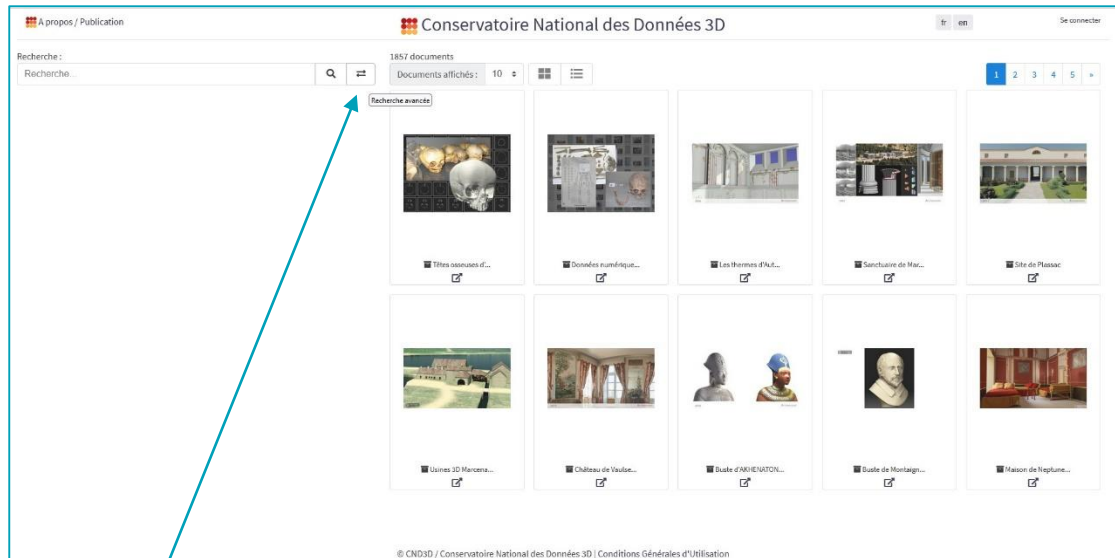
A propos / Publication

Conservatoire National des Données 3D

fr en

Se connecter

Recherche :

Recherche...

Recherche avancée

1857 documents

Documents affichés : 10

1 2 3 4 5 »

Têtes osseuses d'...

Données numérique...

Les thermes d'Aut...

Sanctuaire de Mar...

Site de Plassac

Usines 3D Marcena...

Château de Vaulse...

Buste d'AKHENATON...

Buste de Montaign...

Maison de Neptune...

© CND3D / Conservatoire National des Données 3D | Conditions Générales d'Utilisation